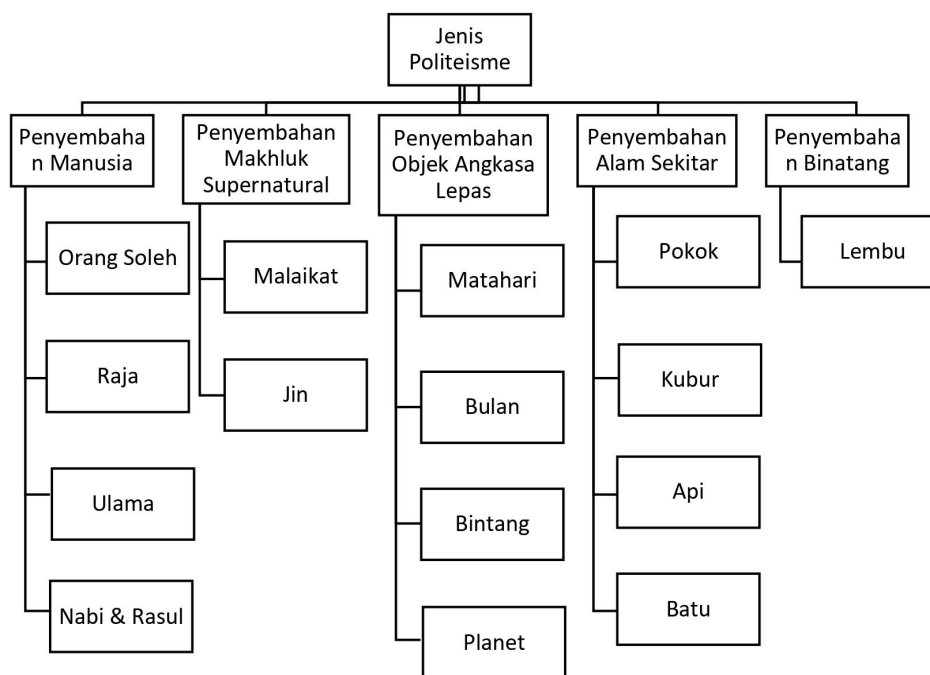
Jenis Politeisme

Penyembahan Manusia

Orang Soleh

Raja

Ulama

Nabi & Rasul

Penyembahan Makhluk Supernatural

Malaikat

Jin

Penyembahan Objek Angkasa Lepas

Matahari

Bulan

Bintang

Planet

Penyembahan Alam Sekitar

Pokok

Kubur

Api

Batu

Penyembahan Binatang

Lembu